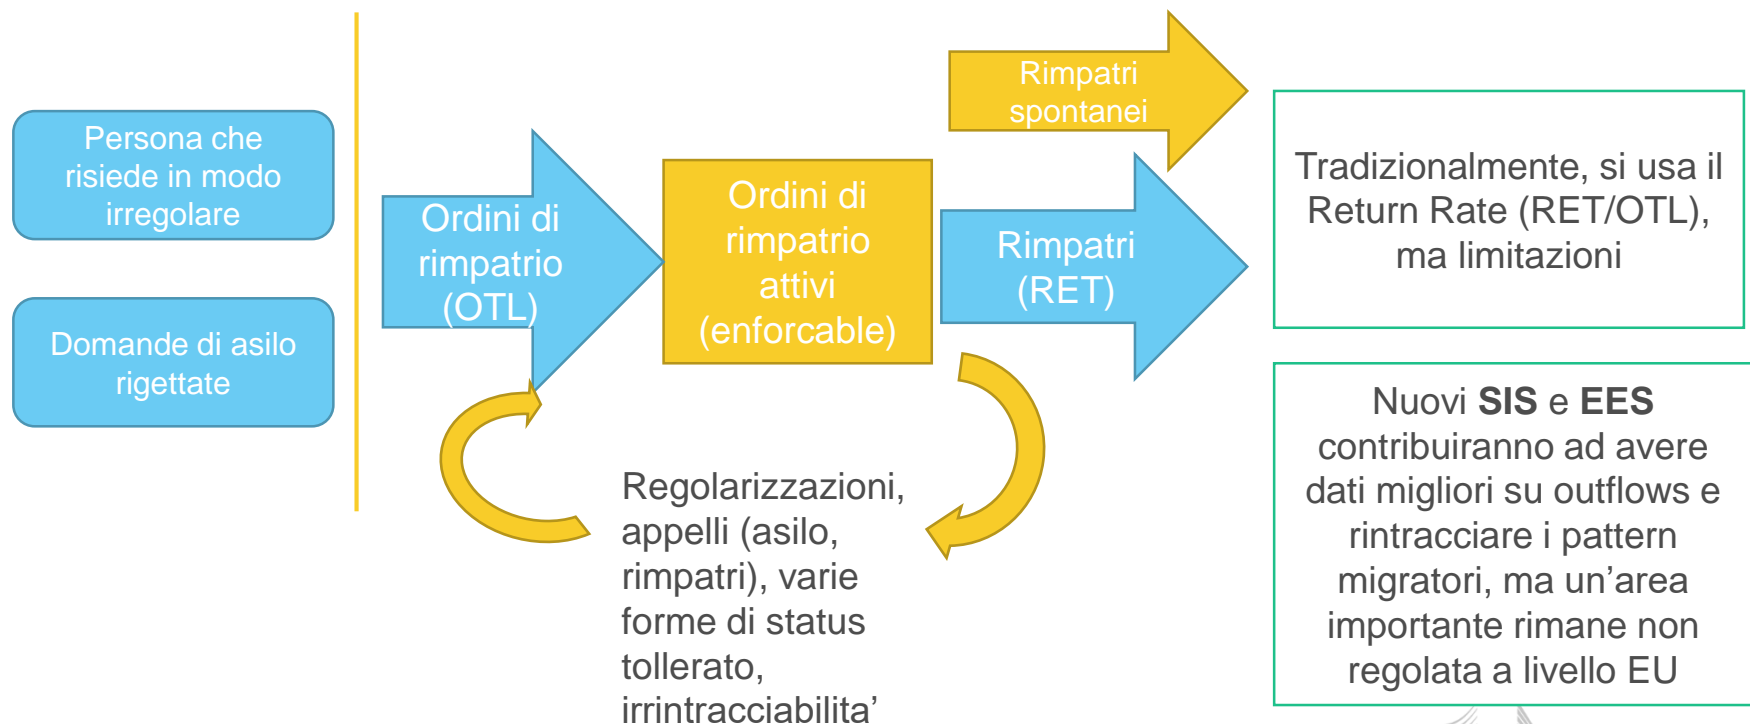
Persona che risiede in modo irregolare

Domande di asilo rigettate

Ordini di rimpatrio (OTL)

Ordini di rimpatrio attivi (enforcable)

Rimpatri spontanei

Rimpatri (RET)

Tradizionalmente, si usa il Return Rate (RET/OTL), ma limitazioni

Nuovi **SIS** e **EES** contribuiranno ad avere dati migliori su outflows e rintracciare i pattern migratori, ma un’area importante rimane non regolata a livello EU

Regolarizzazioni, appelli (asilo, rimpatri), varie forme di status tollerato, irrintracciabilita’